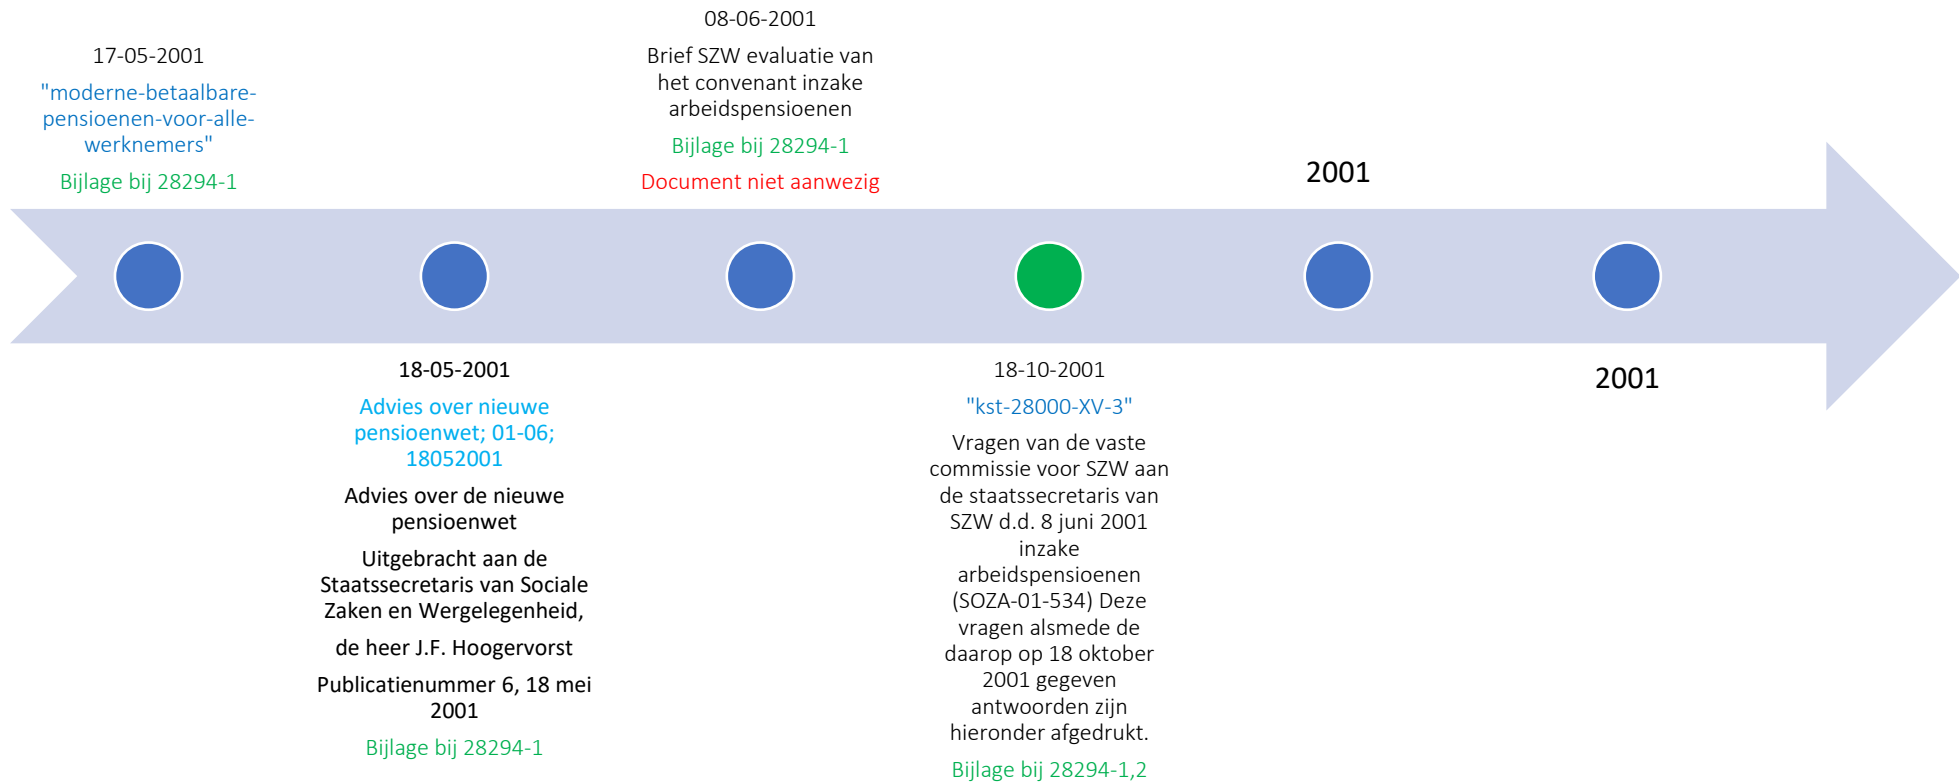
17-05-2001

"moderne-betaalbare-pensioenen-voor-alle-werknemers"

Bijlage bij 28294-1

08-06-2001

Brief SZW evaluatie van het convenant inzake arbeidspensioenen

Bijlage bij 28294-1

Document niet aanwezig

2001

18-05-2001

Advies over nieuwe pensioenwet; 01-06; 18052001

Advies over de nieuwe pensioenwet

Uitgebracht aan de Staatssecretaris van Sociale Zaken en Wergelegenheid,

de heer J.F. Hoogervorst

Publicatienummer 6, 18 mei 2001

Bijlage bij 28294-1

18-10-2001

"kst-28000-XV-3"

Vragen van de vaste commissie voor SZW aan de staatssecretaris van SZW d.d. 8 juni 2001 inzake arbeidspensioenen (SOZA-01-534) Deze vragen alsmede de daarop op 18 oktober 2001 gegeven antwoorden zijn hieronder afgedrukt.

Bijlage bij 28294-1,2

2001